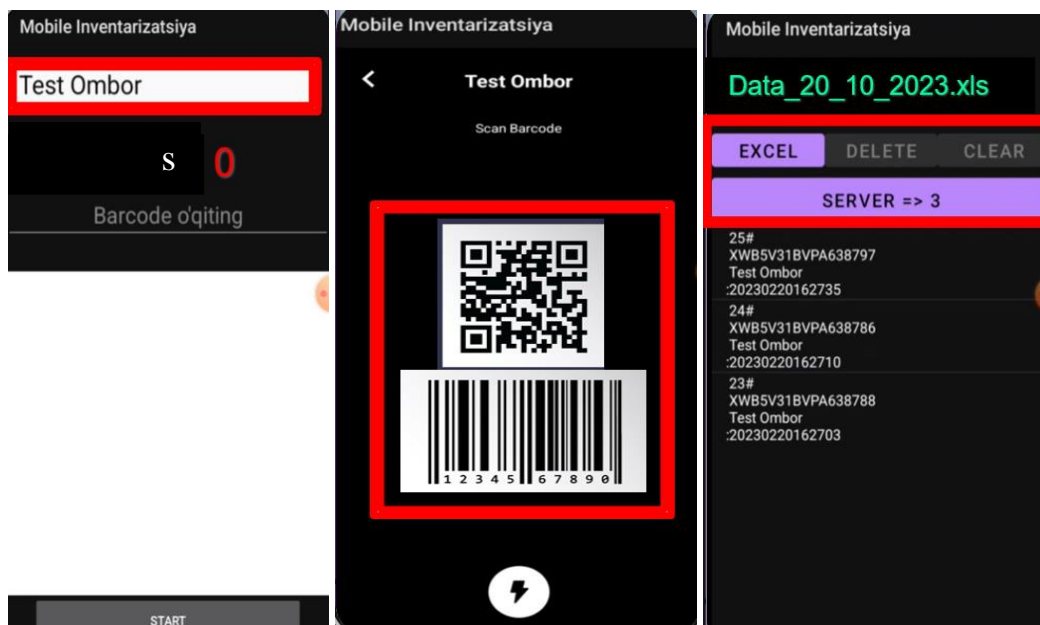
Mobile Inventarizatsiya

Test Ombor

S 0

Barcode o'qiting

START

Mobile Inventarizatsiya

Test Ombor

Scan Barcode

1 2 3 4 5 6 7 8 9 0

Mobile Inventarizatsiya

Data_20_10_2023.xls

EXCEL DELETE CLEAR

SERVER => 3

25#
XWB5V31BVPA638797
Test Ombor
:20230220162735

24#
XWB5V31BVPA638786
Test Ombor
:20230220162710

23#
XWB5V31BVPA638788
Test Ombor
:20230220162703